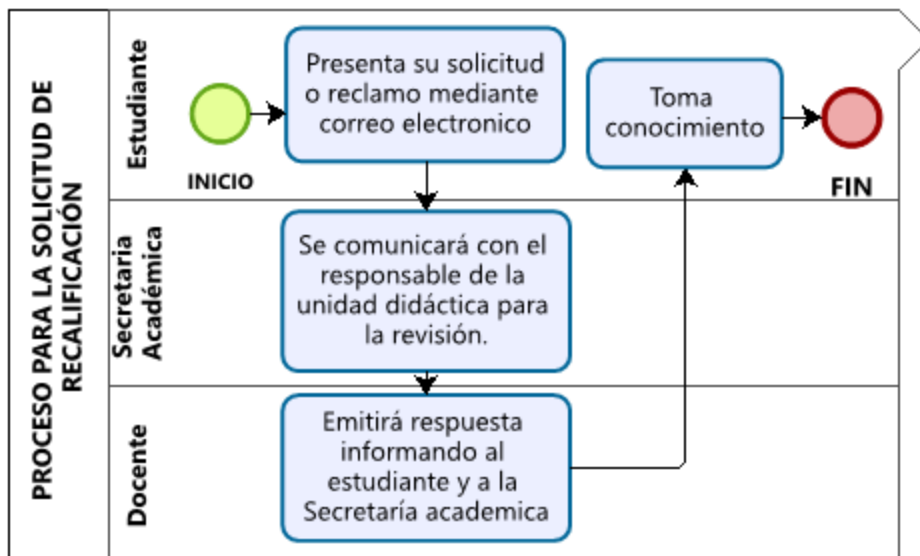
PROCESO PARA LA SOLICITUD DE RECALIFICACIÓN

Estudiante

INICIO

Presenta su solicitud o reclamo mediante correo electronico

Toma conocimiento

FIN

Secretaria Académica

Se comunicará con el responsable de la unidad didáctica para la revisión.

Docente

Emitirá respuesta informando al estudiante y a la Secretaría academica